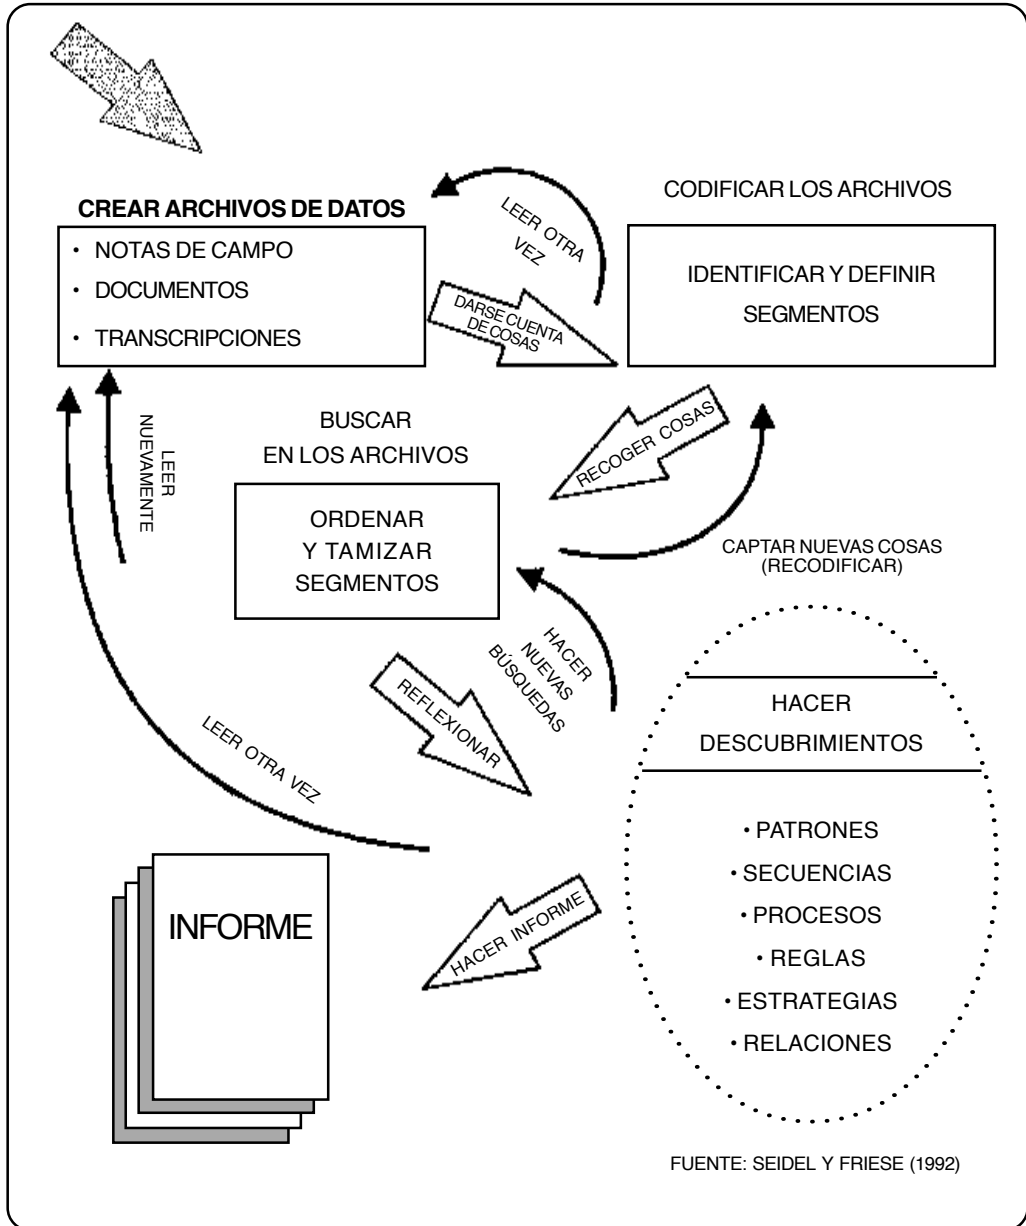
CREAR ARCHIVOS DE DATOS
• NOTAS DE CAMPO
• DOCUMENTOS
• TRANSCRIPCIONES

LEER OTRA VEZ

CODIFICAR LOS ARCHIVOS

IDENTIFICAR Y DEFINIR SEGMENTOS

DARSE CUENTA DE COSAS

LEER NUEVAMENTE

BUSCAR EN LOS ARCHIVOS

ORDENAR Y TAMIZAR SEGMENTOS

RECOGER COSAS

CAPTAR NUEVAS COSAS (RECODIFICAR)

HACER NUEVAS BÚSQUEDAS

REFLEXIONAR

LEER OTRA VEZ

HACER DESCUBRIMIENTOS

• PATRONES
• SECUENCIAS
• PROCESOS
• REGLAS
• ESTRATEGIAS
• RELACIONES

INFORME

HACER INFORME

FUENTE: SEIDEL Y FRIESE (1992)